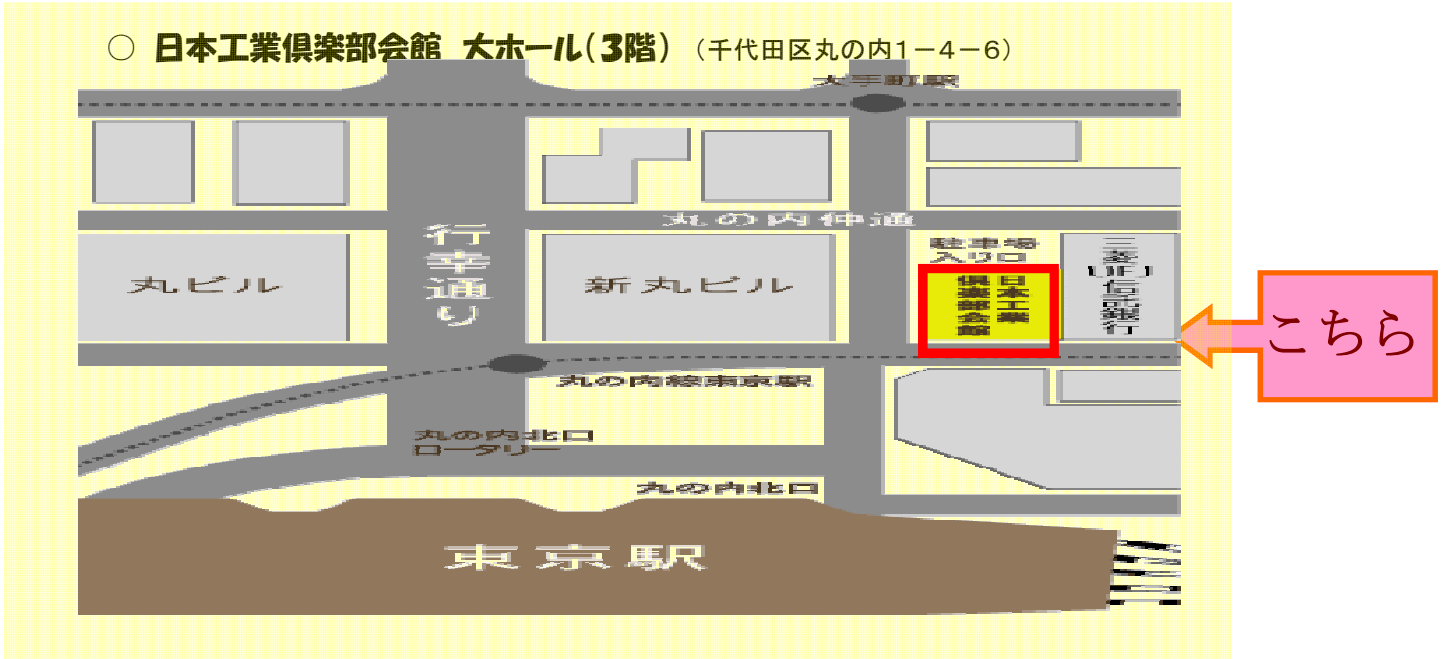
○ 日本工業倶楽部会館 大ホール（3階）（千代田区丸の内1－4－6）

大手町駅

丸の内仲通

行幸通り

丸ビル

新丸ビル

駐車場入り口

日本工業倶楽部会館

三菱UFJ信託銀行

こちら

丸の内線東京駅

丸の内北口ロータリー

丸の内北口

東京駅